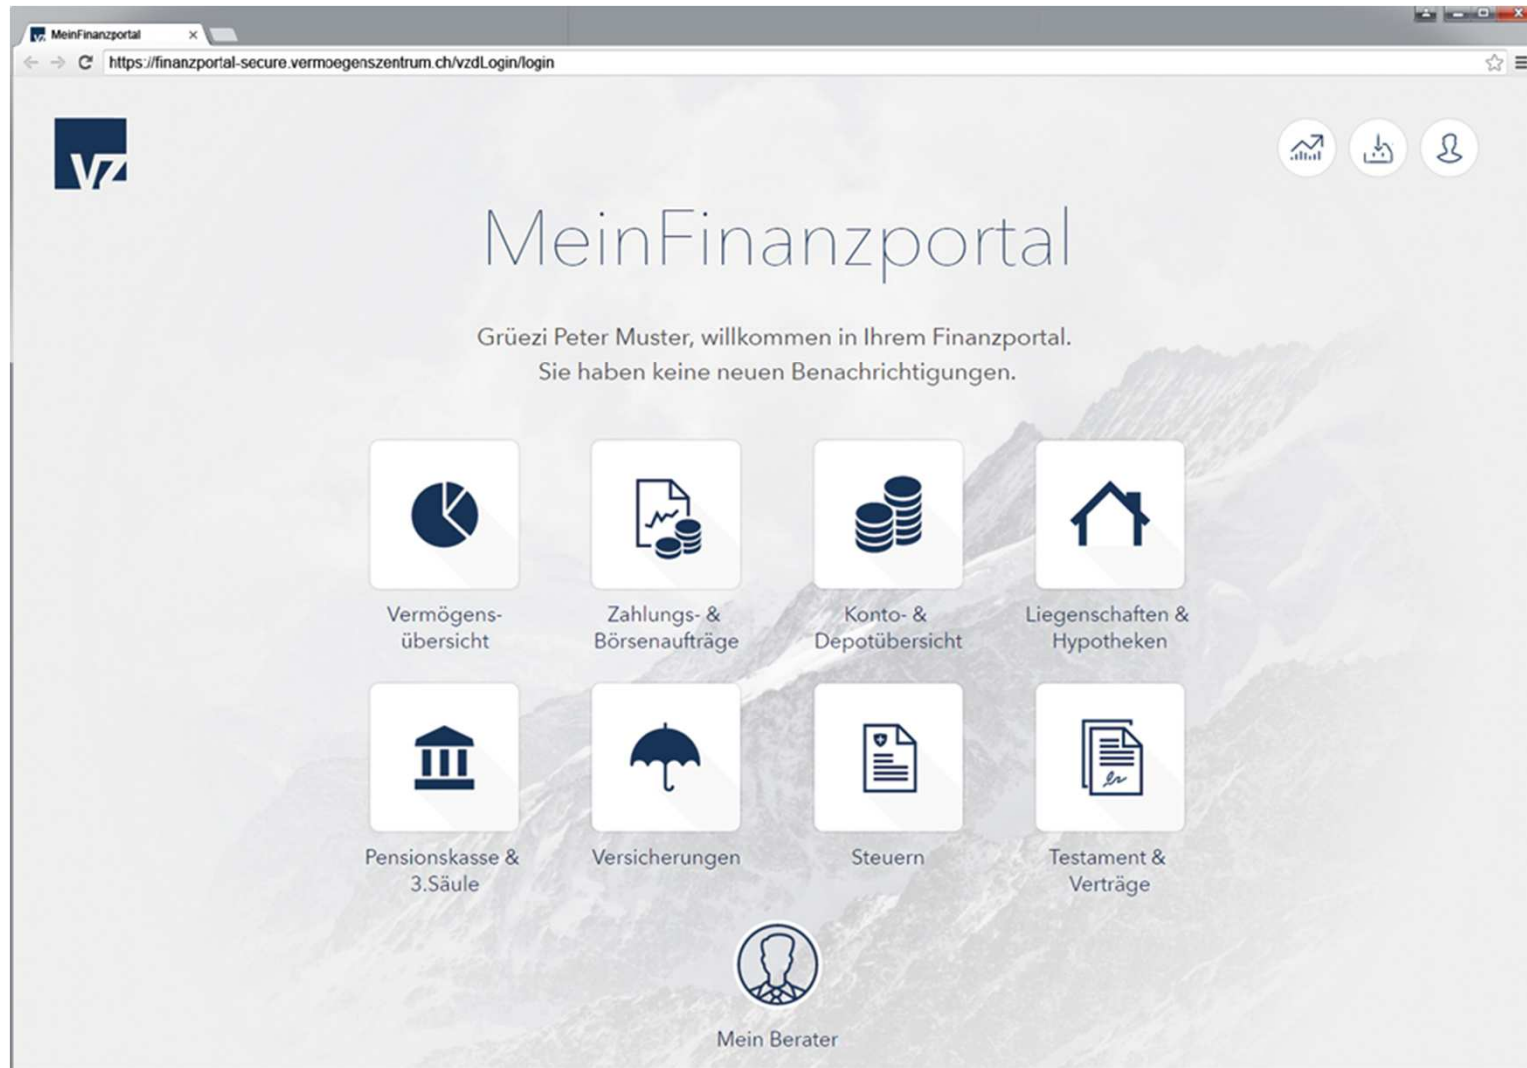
MeinFinanzportal ×

https://finanzportal-secure.vermoegenszentrum.ch/vzdLogin/login

VZ

MeinFinanzportal

Grüezi Peter Muster, willkommen in Ihrem Finanzportal.
Sie haben keine neuen Benachrichtigungen.

Vermögensübersicht

Zahlungs- & Börsenaufträge

Konto- & Depotübersicht

Liegenschaften & Hypotheken

Pensionskasse & 3.Säule

Versicherungen

Steuern

Testament & Verträge

Mein Berater